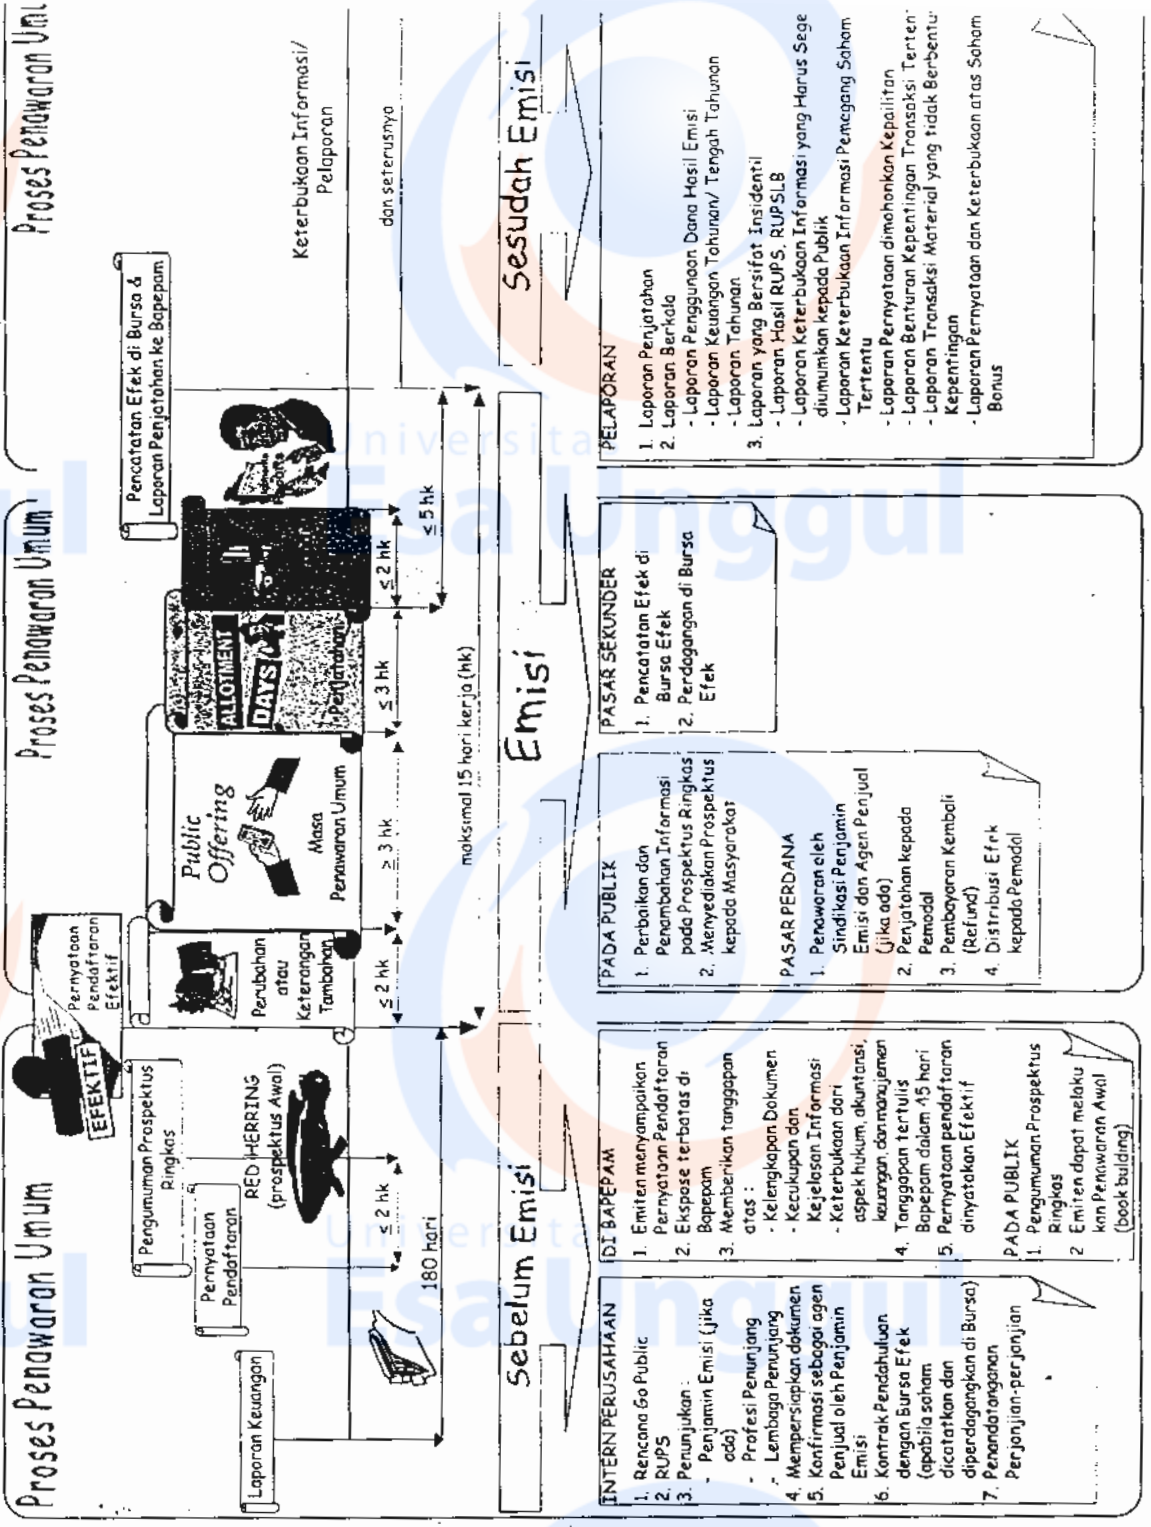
Proses Penawaran Umum

Proses Penawaran Umum

Proses Penawaran Umum

Laporan Keuangan

Pernyataan Pendaftaran

Pengumuman Prospektus Ringkas

RED HERRING (prospektus Awal)

EFEKTIF

Pernyataan Pendaftaran Efektif

Perubahan atau Keterangan Tambahan

Public Offering

Masa Penawaran Umum

ALLOTMENT DAYS Penjatahan

Pencatatan Efek di Bursa & Laporan Penjatahan ke Bapepam

Keterbukaan Informasi/ Pelaporan

dan seterusnya

180 hari

≤ 2 hk

≤ 2 hk

≥ 3 hk

≤ 3 hk

≤ 2 hk

≤ 5 hk

maksimal 15 hari kerja (hk)

Sebelum Emisi

Emisi

Sesudah Emisi

INTERN PERUSAHAAN
1. Rencana Go Public
2. RUPS
3. Penunjukan :
- Penjamin Emisi (jika ada)
- Profesi Penunjang
- Lembaga Penunjang
4. Mempersiapkan dokumen
5. Konfirmasi sebagai agen Penjual oleh Penjamin Emisi
6. Kontrak Pendahuluan dengan Bursa Efek (apabila saham dicatatkan dan diperdagangkan di Bursa)
7. Penandatanganan Perjanjian-perjanjian

DI BAPEPAM
1. Emiten menyampaikan Pernyataan Pendaftaran
2. Ekspose terbatas di Bapepam
3. Memberikan tanggapan atas :
- Kelengkapan Dokumen
- Kecukupan dan Kejelasan Informasi
- Keterbukaan dari aspek hukum, akuntansi, keuangan, dan manajemen
4. Tanggapan tertulis Bapepam dalam 45 hari
5. Pernyataan pendaftaran dinyatakan Efektif

PADA PUBLIK
1. Pengumuman Prospektus Ringkas
2. Emiten dapat melakukan Penawaran Awal (book building)

PADA PUBLIK
1. Perbaikan dan Penambahan Informasi pada Prospektus Ringkas
2. Menyediakan Prospektus kepada Masyarakat

PASAR PERDANA
1. Penawaran oleh Sindikasi Penjamin Emisi dan Agen Penjual (jika ada)
2. Penjatahan kepada Pemodal
3. Pembayaran Kembali (Refund)
4. Distribusi Efek kepada Pemodal

PASAR SEKUNDER
1. Pencatatan Efek di Bursa Efek
2. Perdagangan di Bursa Efek

PELAPORAN
1. Laporan Penjatahan
2. Laporan Berkala
- Laporan Penggunaan Dana Hasil Emisi
- Laporan Keuangan Tahunan/ Tengah Tahunan
- Laporan Tahunan
3. Laporan yang Bersifat Insidentil
- Laporan Hasil RUPS, RUPSLB
- Laporan Keterbukaan Informasi yang Harus Sege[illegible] diumumkan kepada Publik
- Laporan Keterbukaan Informasi Pemegang Saham Tertentu
- Laporan Pernyataan dimohonkan Kepailitan
- Laporan Benturan Kepentingan Transaksi Terten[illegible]
- Laporan Transaksi Material yang tidak Berbentu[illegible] Kepentingan
- Laporan Pernyataan dan Keterbukaan atas Saham Bonus

Universitas Esa Unggul